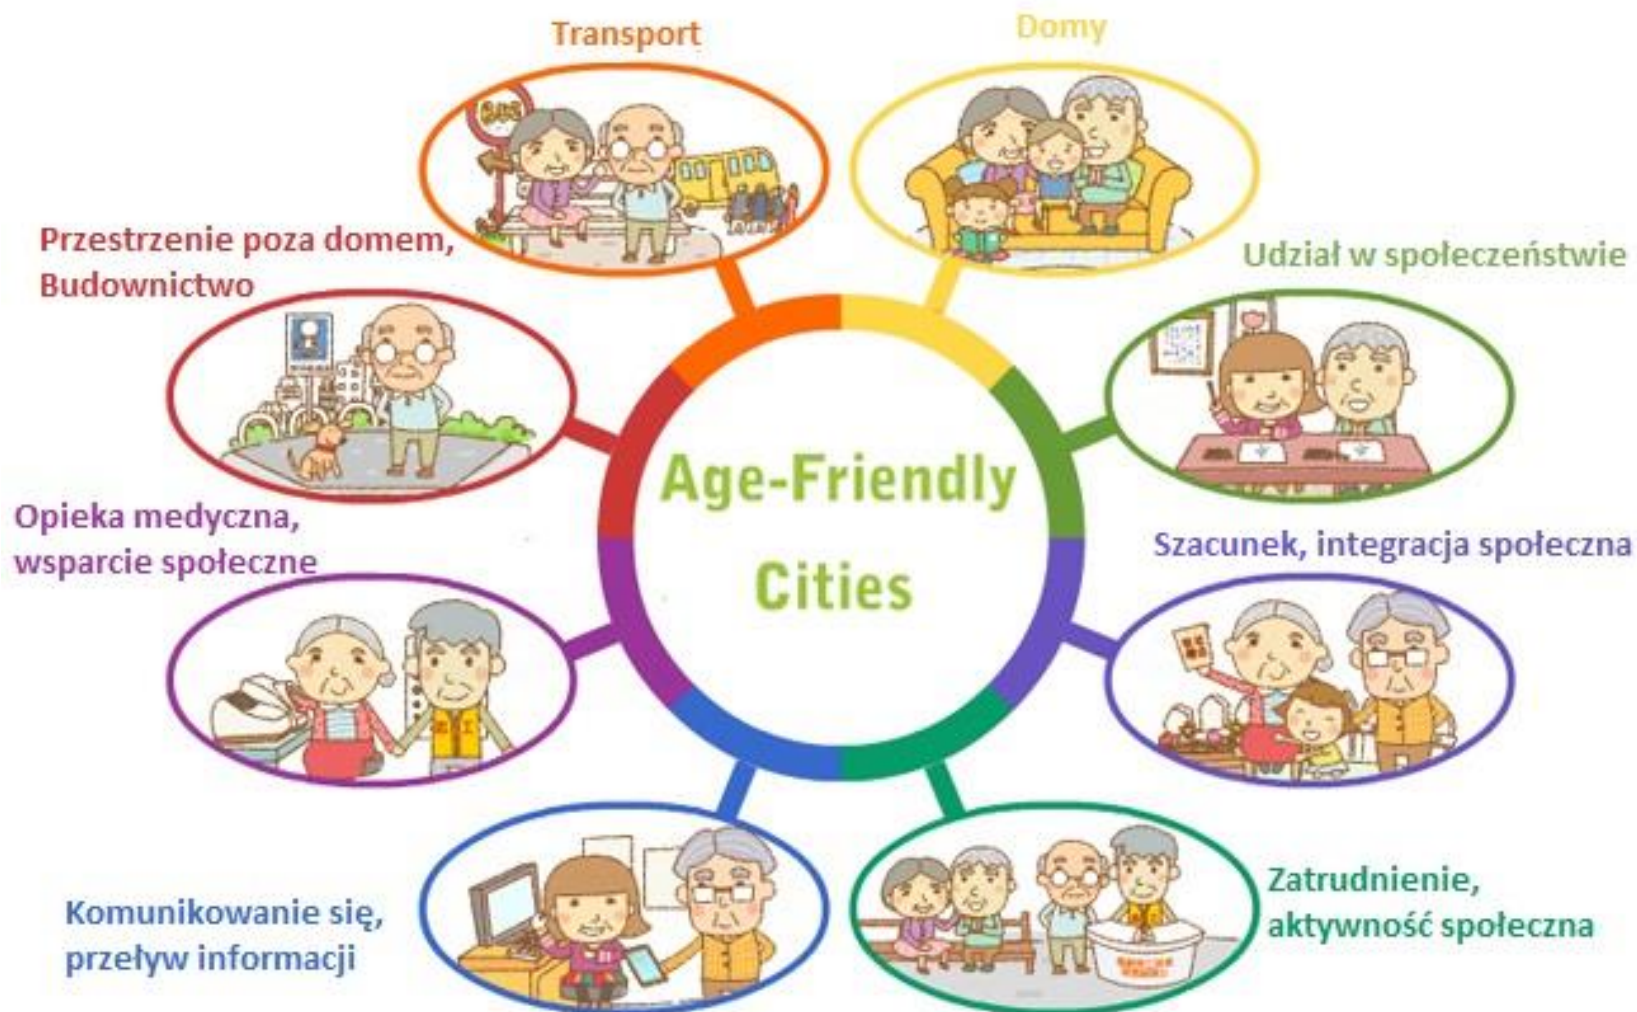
Transport

Domy

Przestrzenie poza domem, Budownictwo

Udział w społeczeństwie

Age-Friendly Cities

Opieka medyczna, wsparcie społeczne

Szacunek, integracja społeczna

Komunikowanie się, przeływ informacji

Zatrudnienie, aktywność społeczna